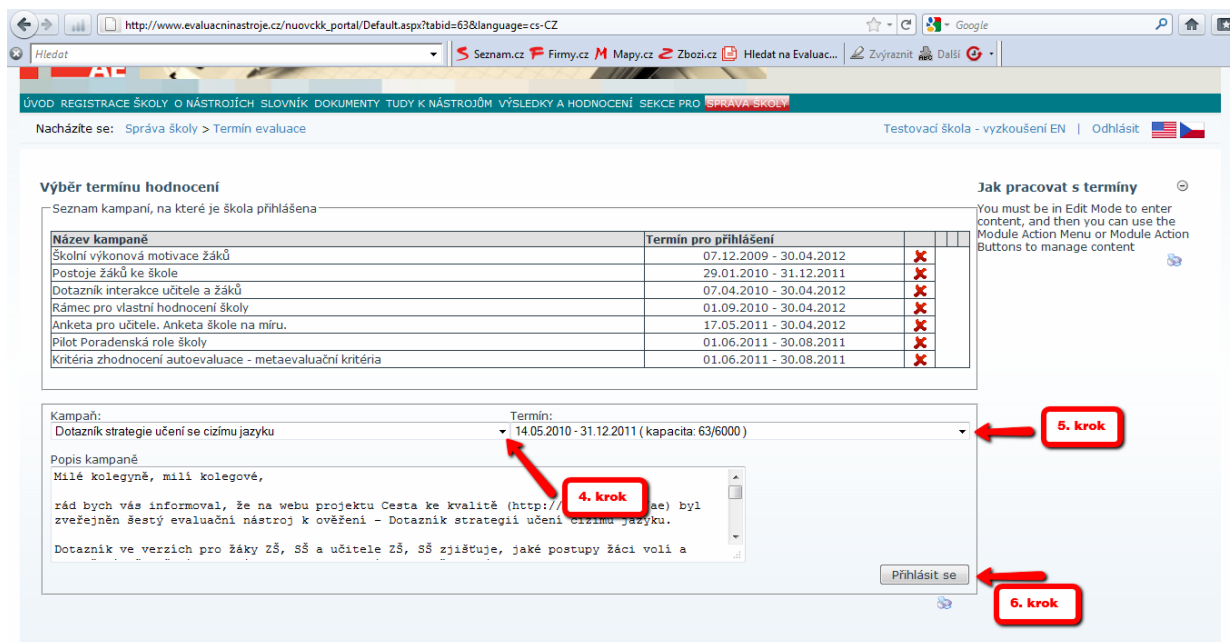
http://www.evaluacninastroje.cz/nuovckk_portal/Default.aspx?tabid=63&language=cs-CZ

Google

Hledat

Seznam.cz Firmy.cz Mapy.cz Zbozi.cz Hledat na Evaluac... Zvýraznit Další

ÚVOD REGISTRACE ŠKOLY O NÁSTROJÍCH SLOVNÍK DOKUMENTY TUDY K NÁSTROJŮM VÝSLEDKY A HODNOCENÍ SEKCE PRO SPRÁVA ŠKOLY

Nacházíte se: Správa školy > Termín evaluace

Testovací škola - vyzkoušení EN | Odhlásit

Výběr termínu hodnocení

Seznam kampaní, na které je škola přihlášena

| Název kampaně | Termín pro přihlášení |
|---|---|
| Školní výkonová motivace žáků | 07.12.2009 - 30.04.2012 |
| Postoje žáků ke škole | 29.01.2010 - 31.12.2011 |
| Dotazník interakce učitele a žáků | 07.04.2010 - 30.04.2012 |
| Rámec pro vlastní hodnocení školy | 01.09.2010 - 30.04.2012 |
| Anketa pro učitele. Anketa škole na míru. | 17.05.2011 - 30.04.2012 |
| Pilot Poradenská role školy | 01.06.2011 - 30.08.2011 |
| Kritéria zhodnocení autoevaluace - metaevaluační kritéria | 01.06.2011 - 30.08.2011 |

Kampaň:
Dotazník strategie učení se cizímu jazyku

Termín:
14.05.2010 - 31.12.2011 ( kapacita: 63/6000 )

5. krok

Popis kampaně

Milé kolegyně, milí kolegové,

rád bych vás informoval, že na webu projektu Cesta ke kvalitě (http:// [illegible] ae) byl zveřejněn šestý evaluační nástroj k ověření – Dotazník strategii učení cizímu jazyku.

Dotazník ve verzích pro žáky ZŠ, SŠ a učitele ZŠ, SŠ zjišťuje, jaké postupy žáci volí a

4. krok

Přihlásit se

6. krok

Jak pracovat s termíny

You must be in Edit Mode to enter content, and then you can use the Module Action Menu or Module Action Buttons to manage content